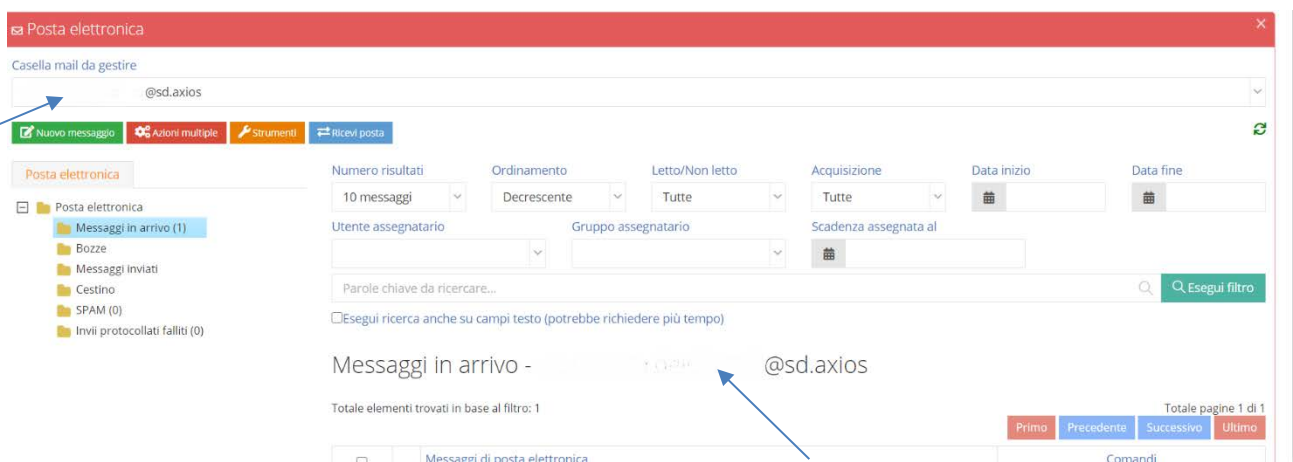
Posta elettronica
×
Casella mail da gestire
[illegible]@sd.axios
Nuovo messaggio
Azioni multiple
Strumenti
Ricevi posta

Posta elettronica
Posta elettronica
Messaggi in arrivo (1)
Bozze
Messaggi inviati
Cestino
SPAM (0)
Invii protocollati falliti (0)

Numero risultati
10 messaggi
Ordinamento
Decrescente
Letto/Non letto
Tutte
Acquisizione
Tutte
Data inizio
Data fine
Utente assegnatario
Gruppo assegnatario
Scadenza assegnata al
Parole chiave da ricercare...
Esegui filtro
Esegui ricerca anche su campi testo (potrebbe richiedere più tempo)

Messaggi in arrivo - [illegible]@sd.axios

Totale elementi trovati in base al filtro: 1
Totale pagine 1 di 1
Primo
Precedente
Successivo
Ultimo
Messaggi di posta elettronica
Comandi